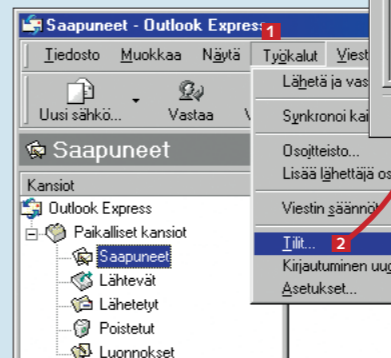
Saapuneet - Outlook Express 1

Tiedosto Muokkaa Näytä Työkalut Viest

Uusi sähkö... Vastaa

Saapuneet

Kansiot

Outlook Express

Paikalliset kansiot

Saapuneet

Lähtevät

Lähetetyt

Poistetut

Luonnokset

Lähetä ja vas

Synkronoi kai

Osoitteisto...

Lisää lähettäjä os

Viestin säännöt

Tilit... 2

Kirjautuminen uu

Asetukset...